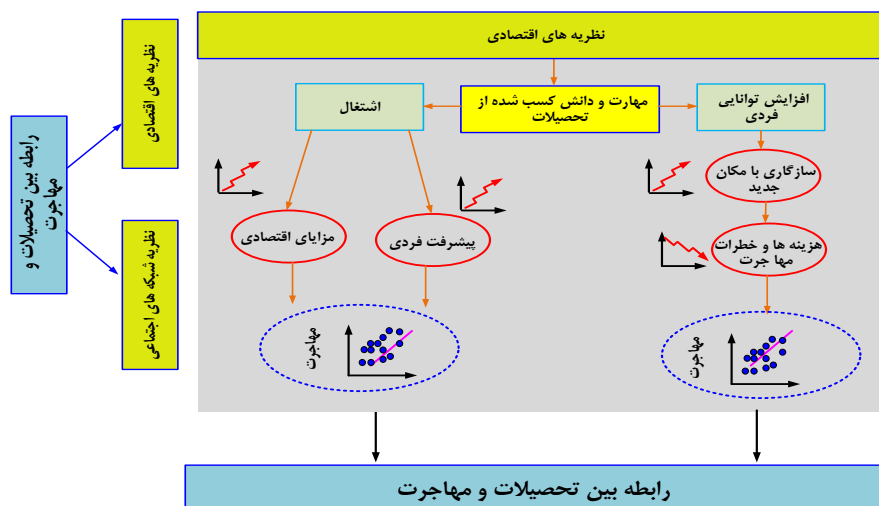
رابطه بین تحصیلات و مهاجرت

نظریه های اقتصادی

نظریه شبکه های اجتماعی

نظریه های اقتصادی

اشتغال

مهارت و دانش کسب شده از تحصیلات

افزایش توانایی فردی

سازگاری با مکان جدید

هزینه ها و خطرات مها جرت

مزایای اقتصادی

پیشرفت فردی

مهاجرت

مهاجرت

رابطه بین تحصیلات و مهاجرت